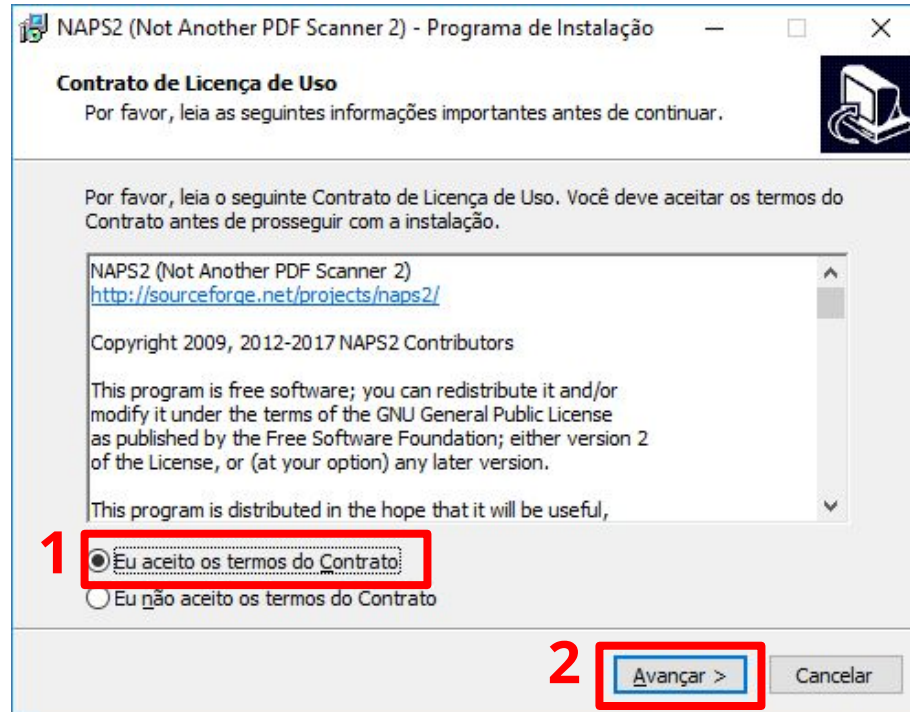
NAPS2 (Not Another PDF Scanner 2) - Programa de Instalação

Contrato de Licença de Uso
Por favor, leia as seguintes informações importantes antes de continuar.

Por favor, leia o seguinte Contrato de Licença de Uso. Você deve aceitar os termos do Contrato antes de prosseguir com a instalação.

NAPS2 (Not Another PDF Scanner 2)
http://sourceforge.net/projects/naps2/

Copyright 2009, 2012-2017 NAPS2 Contributors

This program is free software; you can redistribute it and/or modify it under the terms of the GNU General Public License as published by the Free Software Foundation; either version 2 of the License, or (at your option) any later version.

This program is distributed in the hope that it will be useful,

1
Eu aceito os termos do Contrato
Eu não aceito os termos do Contrato

2
Avançar >
Cancelar